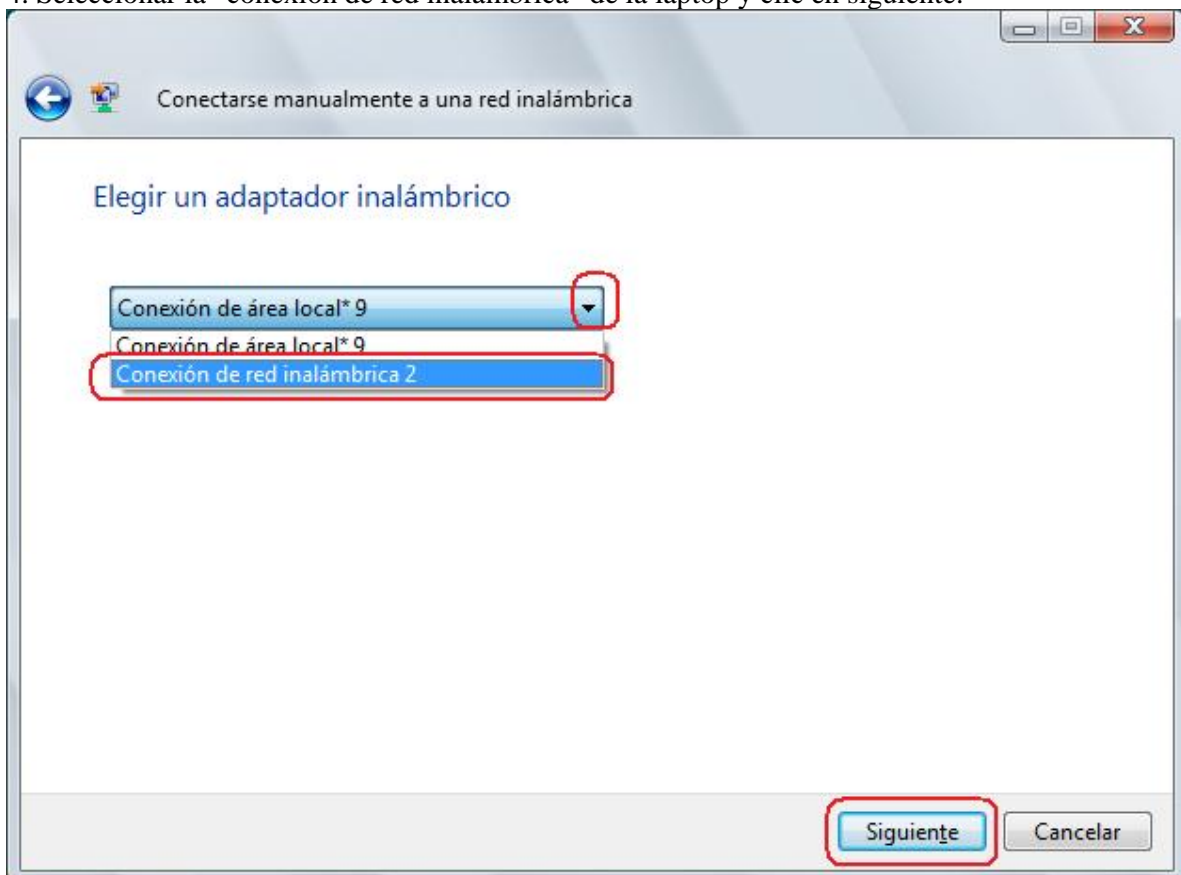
4. Seleccionar la "conexión de red inalámbrica" de la laptop y clic en siguiente.

Conectarse manualmente a una red inalámbrica

Elegir un adaptador inalámbrico

Conexión de área local* 9

Conexión de área local* 9
Conexión de red inalámbrica 2

Siguiente
Cancelar